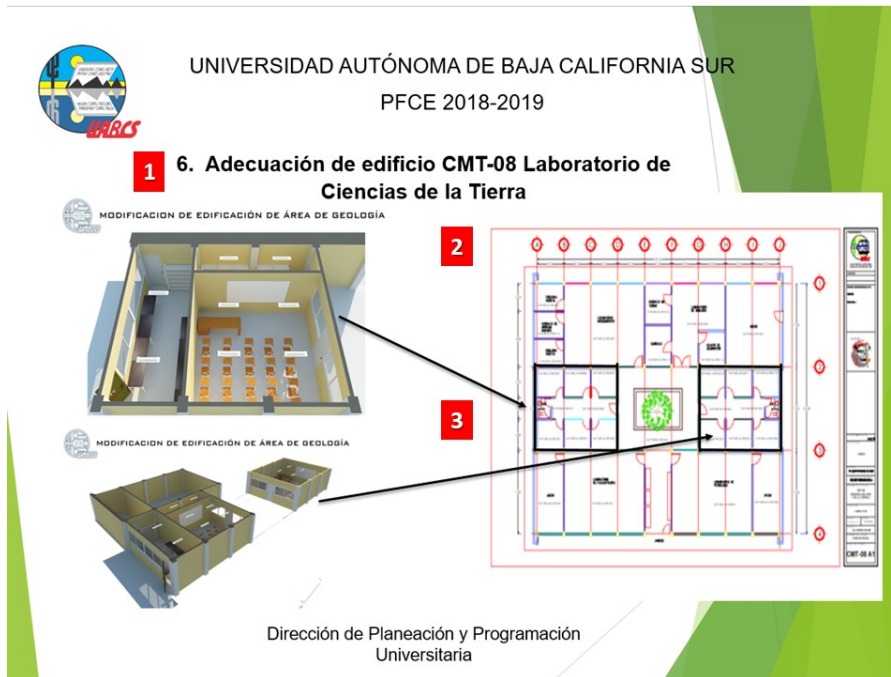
UABCS

UNIVERSIDAD AUTÓNOMA DE BAJA CALIFORNIA SUR

PFCE 2018-2019

1

6. Adecuación de edificio CMT-08 Laboratorio de Ciencias de la Tierra

MODIFICACION DE EDIFICACIÓN DE ÁREA DE GEOLOGÍA

2

3

MODIFICACION DE EDIFICACIÓN DE ÁREA DE GEOLOGÍA

CMT-08 A1

Dirección de Planeación y Programación Universitaria